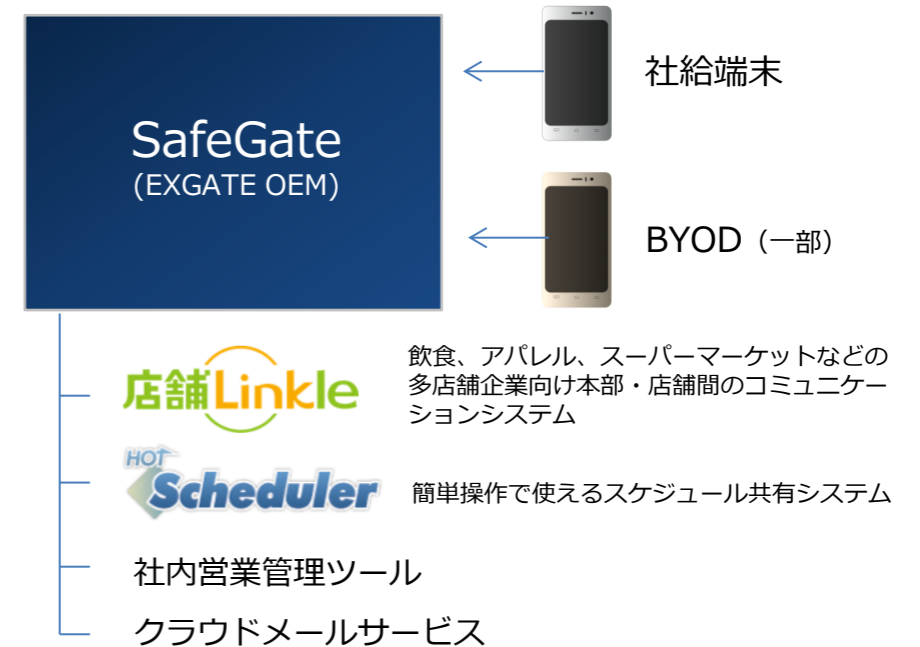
SafeGate
(EXGATE OEM)

社給端末

BYOD（一部）

店舗Linkle

飲食、アパレル、スーパーマーケットなどの多店舗企業向け本部・店舗間のコミュニケーションシステム

HOT Scheduler

簡単操作で使えるスケジュール共有システム

社内営業管理ツール

クラウドメールサービス